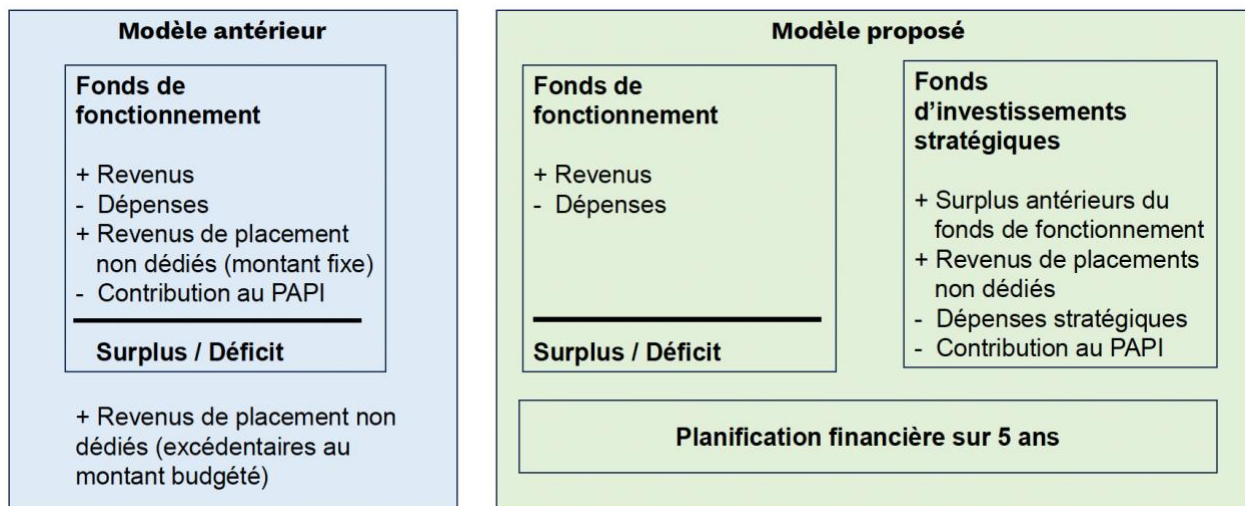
Modèle antérieur

Fonds de fonctionnement

+ Revenus
- Dépenses
+ Revenus de placement non dédiés (montant fixe)
- Contribution au PAPI

Surplus / Déficit

+ Revenus de placement non dédiés (excédentaires au montant budgété)

Modèle proposé

Fonds de fonctionnement

+ Revenus
- Dépenses

Surplus / Déficit

Fonds d'investissements stratégiques

+ Surplus antérieurs du fonds de fonctionnement
+ Revenus de placements non dédiés
- Dépenses stratégiques
- Contribution au PAPI

Planification financière sur 5 ans